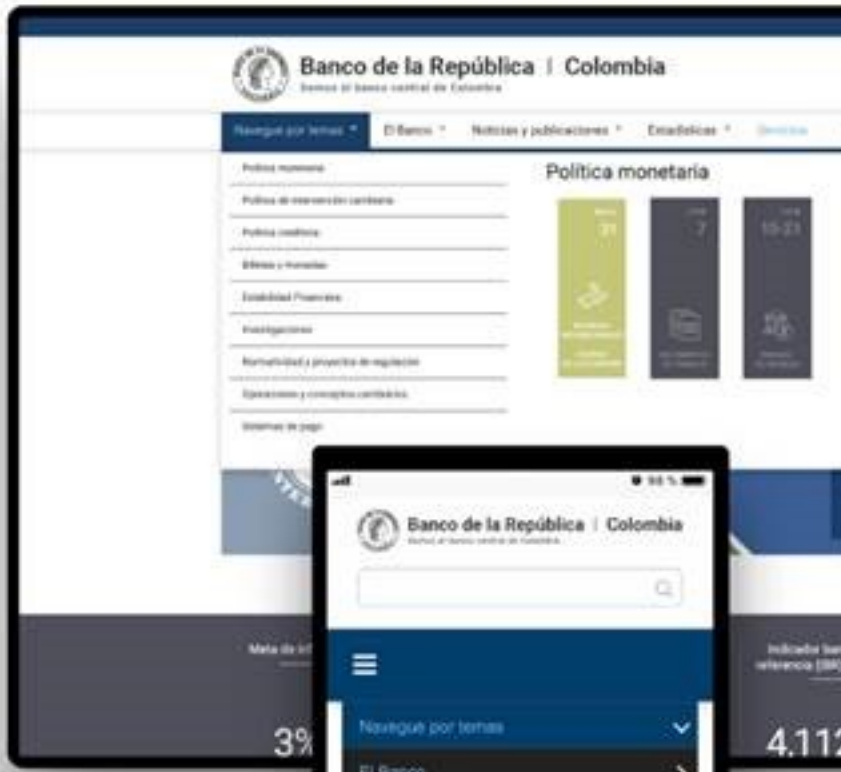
Banco de la República | Colombia

Somos el banco central de Colombia

Navegue por temas
El Banco
Noticias y publicaciones
Estadísticas
Servicios

Política monetaria
Política de intervención cambiaria
Política crediticia
Billetes y monedas
Estabilidad Financiera
Investigaciones
Normatividad y proyectos de regulación
Operaciones y conceptos cambiarios
Sistemas de pago

Política monetaria

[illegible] 31
7
15-21

Banco de la República | Colombia

Somos el banco central de Colombia

Navegue por temas
El Banco

Meta de inf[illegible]
3%

Indicador ban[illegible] referencia (IBR)
4.112